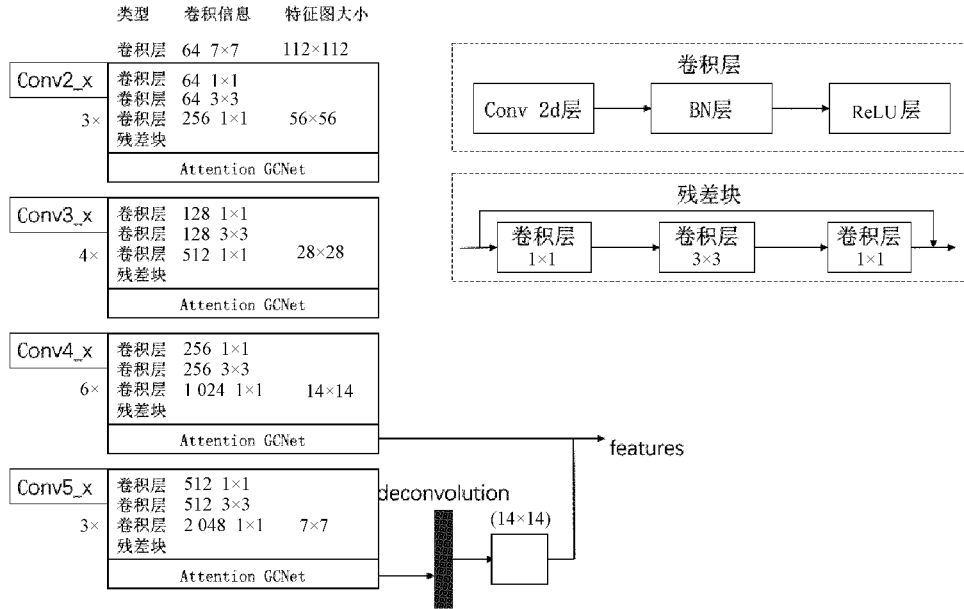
类型　卷积信息　特征图大小

卷积层　64　7×7　112×112

Conv2_x
3×
卷积层　64　1×1
卷积层　64　3×3
卷积层　256　1×1　56×56
残差块
Attention GCNet

Conv3_x
4×
卷积层　128　1×1
卷积层　128　3×3
卷积层　512　1×1　28×28
残差块
Attention GCNet

Conv4_x
6×
卷积层　256　1×1
卷积层　256　3×3
卷积层　1 024　1×1　14×14
残差块
Attention GCNet

Conv5_x
3×
卷积层　512　1×1
卷积层　512　3×3
卷积层　2 048　1×1　7×7
残差块
Attention GCNet

features

deconvolution

(14×14)

卷积层
Conv 2d层　BN层　ReLU层

残差块
卷积层 1×1　卷积层 3×3　卷积层 1×1